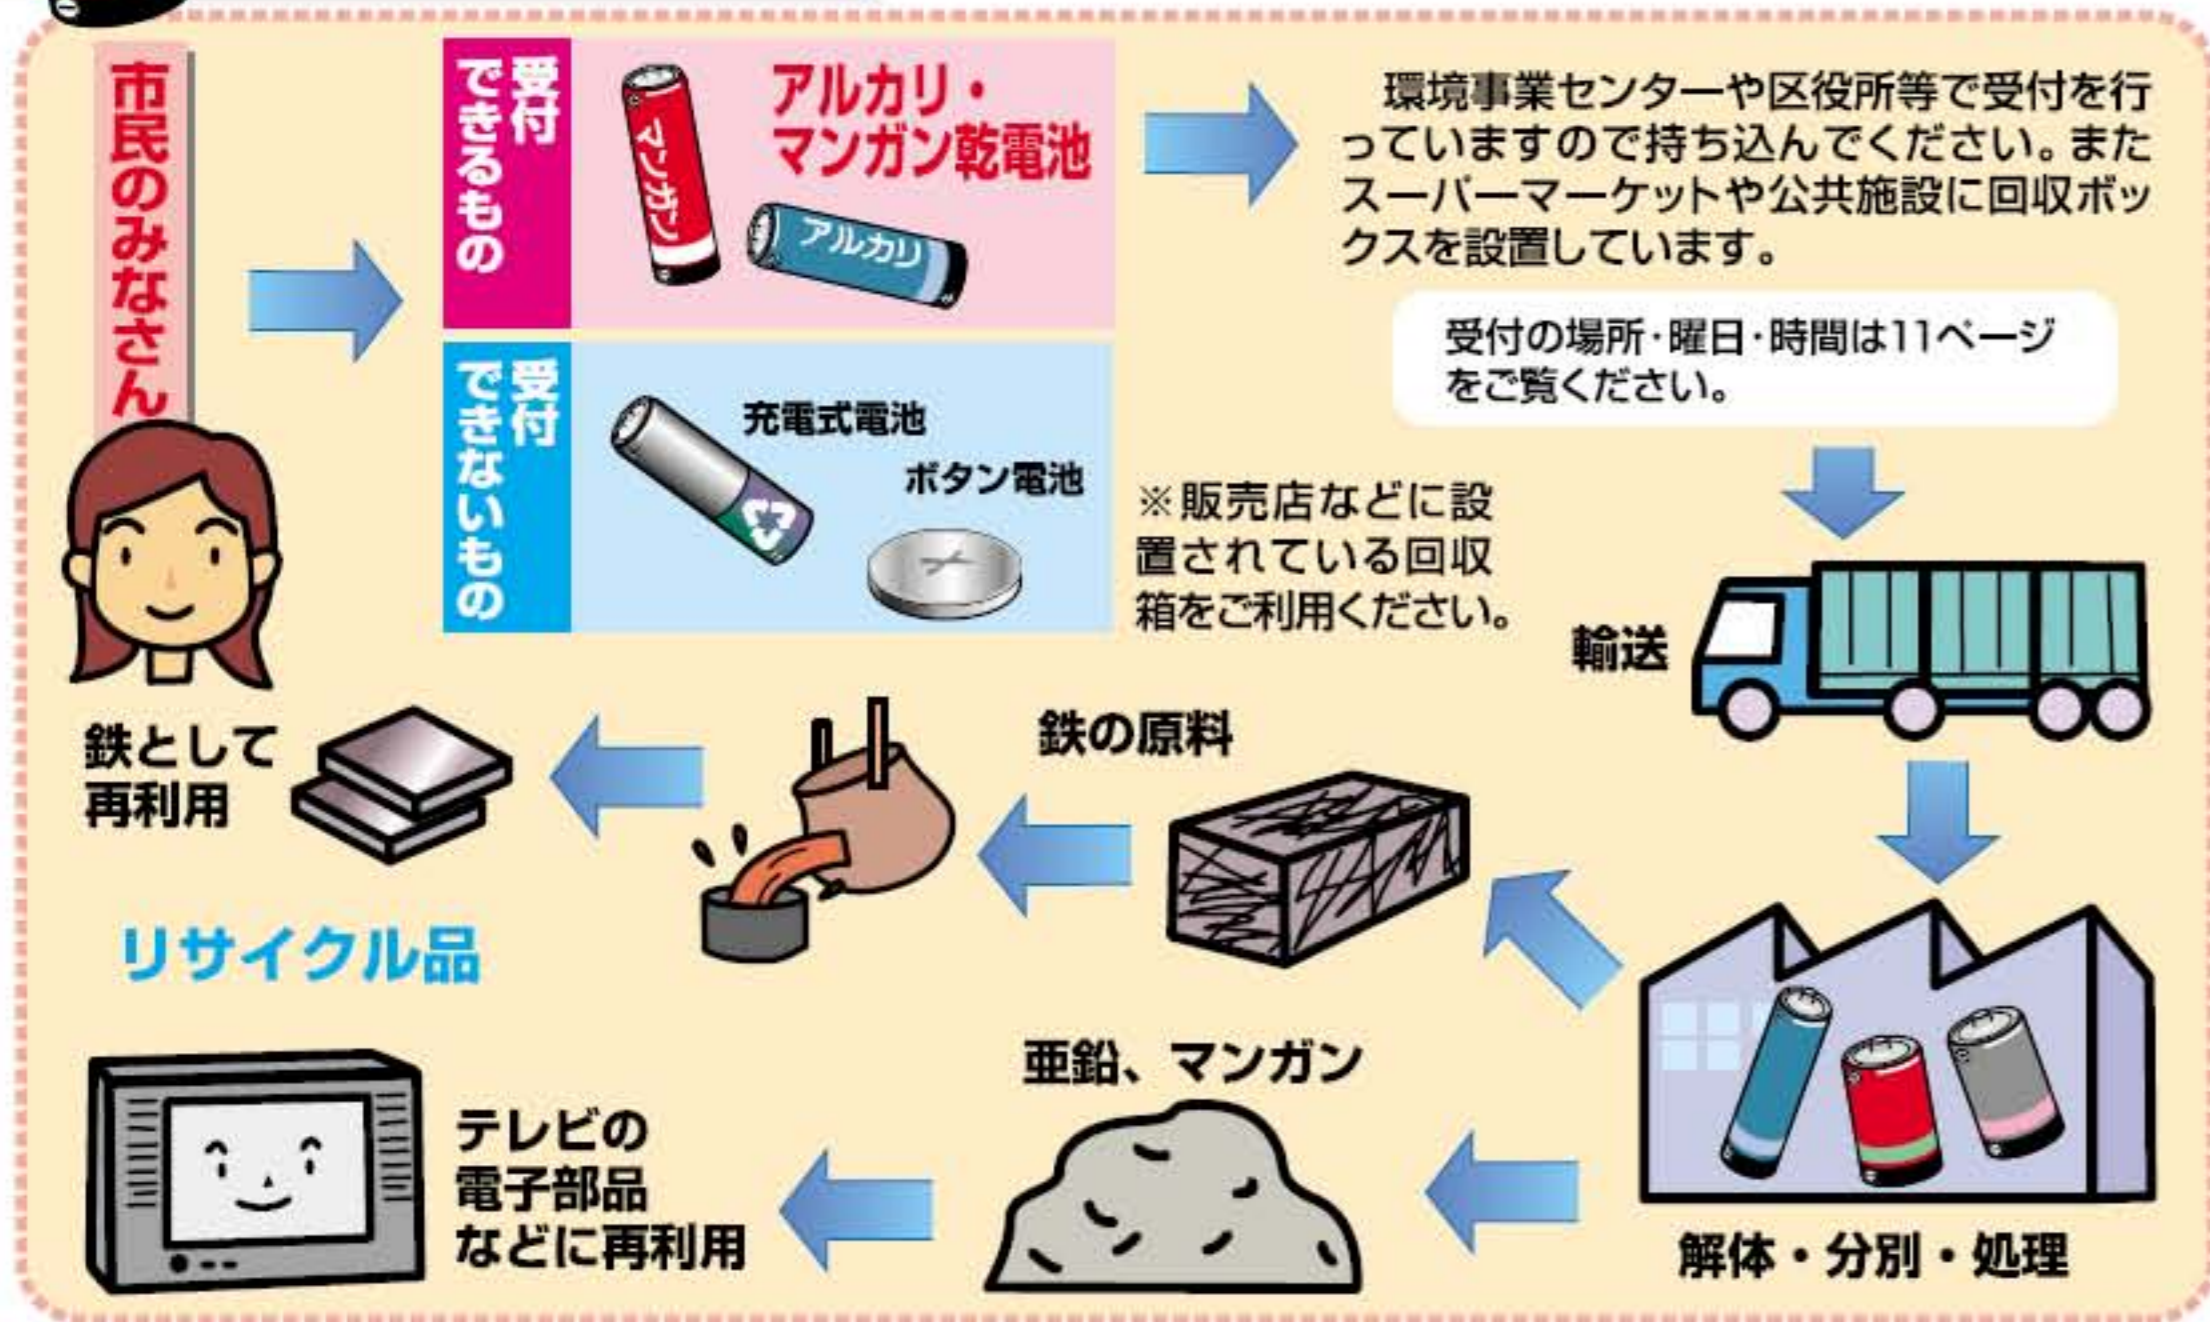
市民のみなさん

受付できるもの

マンガン

アルカリ

アルカリ・マンガン乾電池

環境事業センターや区役所等で受付を行っていますので持ち込んでください。またスーパーマーケットや公共施設に回収ボックスを設置しています。

受付の場所・曜日・時間は11ページをご覧ください。

受付できないもの

充電式電池

ボタン電池

※販売店などに設置されている回収箱をご利用ください。

輸送

鉄として再利用

鉄の原料

リサイクル品

亜鉛、マンガン

テレビの電子部品などに再利用

解体・分別・処理